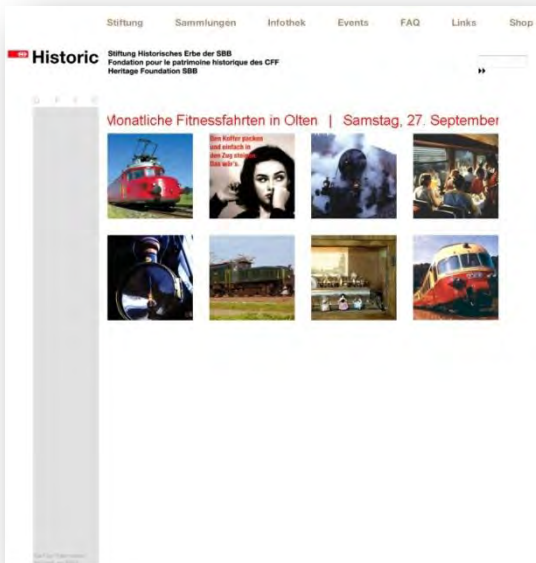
Stiftung Sammlungen Infothek Events FAQ Links Shop

Historic Stiftung Historisches Erbe der SBB
Fondation pour le patrimoine historique des CFF
Heritage Foundation SBB

Monatliche Fitnessfahrten in Olten | Samstag, 27. September

Den Koffer packen und einfach in den Zug steigen. Das wär's.